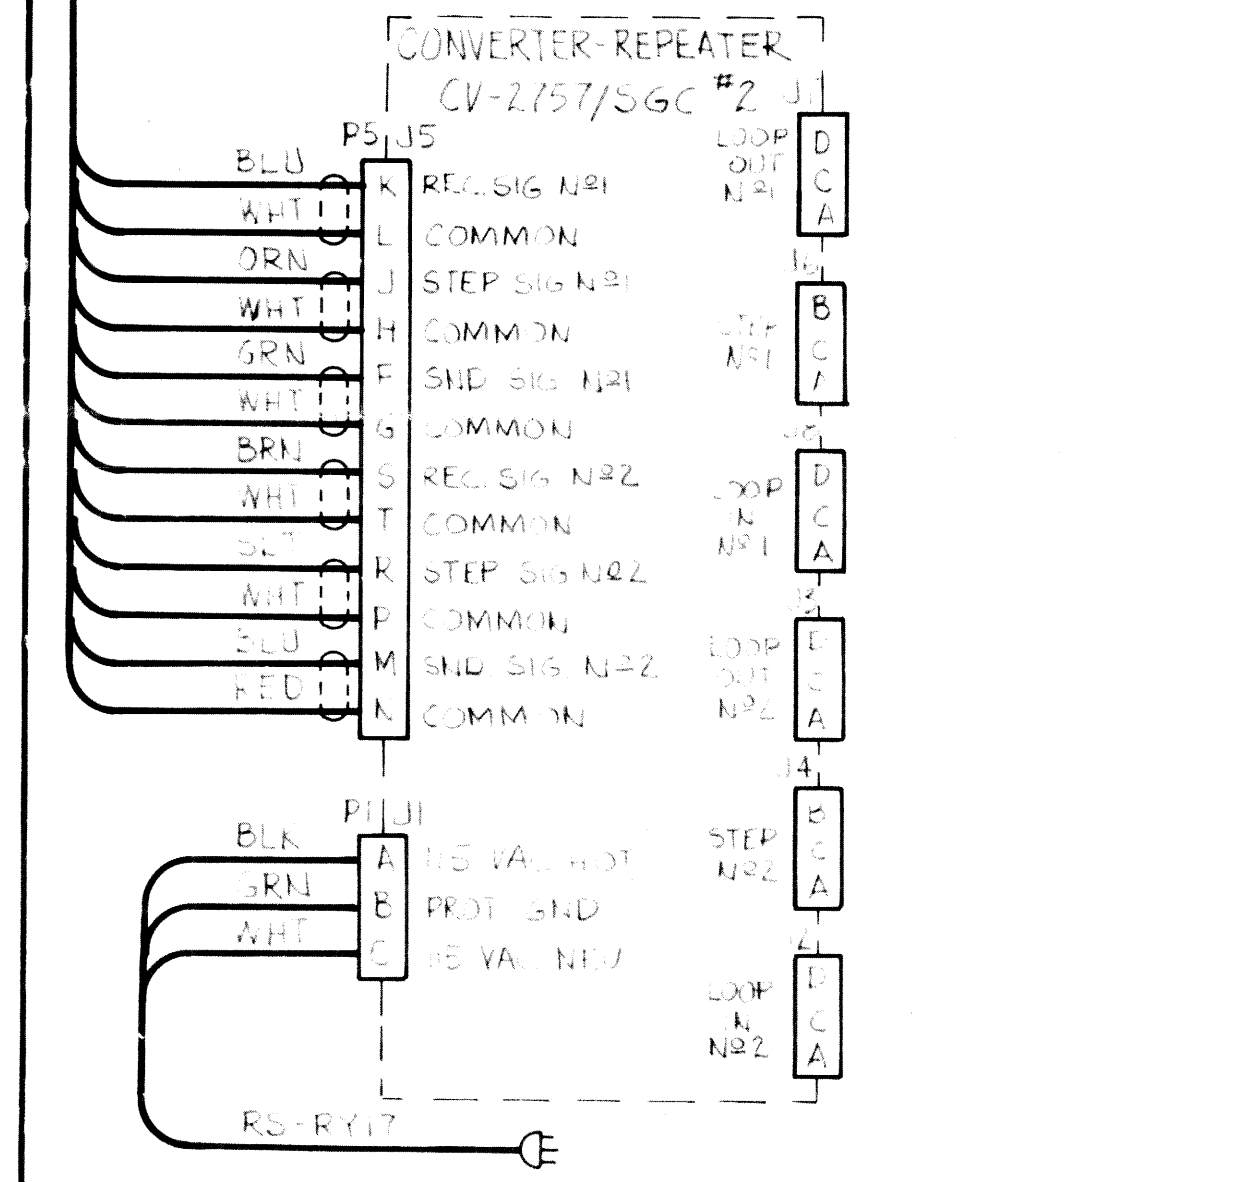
CONVERTER-REPEATER
CV-2757/SGC #2 J1

P5 J5

BLU K REC. SIG Nº1
WHT L COMMON
ORN J STEP SIG Nº1
WHT H COMMON
GRN F SND SIG Nº1
WHT G COMMON
BRN S REC. SIG Nº2
WHT T COMMON
SLT R STEP SIG Nº2
WHT P COMMON
BLU M SND SIG Nº2
RED N COMMON

LOOP OUT Nº1 D C A
J6
STEP Nº1 B C A
J5
LOOP IN Nº1 D C A
J3
LOOP OUT Nº2 D C A
J4
STEP Nº2 B C A
J2
LOOP IN Nº2 D C A

P1 J1
BLK A 115 VAC HOT
GRN B PROT GND
WHT C 115 VAC NEU

RS-RY17